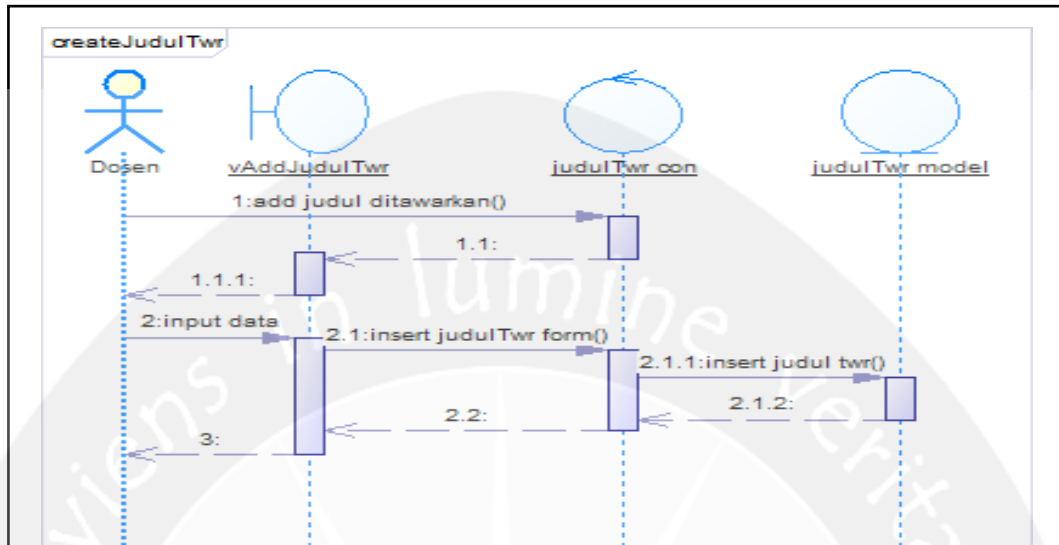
createJudulTwr

Dosen

vAddJudulTwr

judulTwr con

judulTwr model

1:add judul ditawarkan()

1.1:

1.1.1:

2:input data

2.1:insert judulTwr form()

2.1.1:insert judul twr()

2.1.2:

2.2:

3:

ciens in lumine veritate